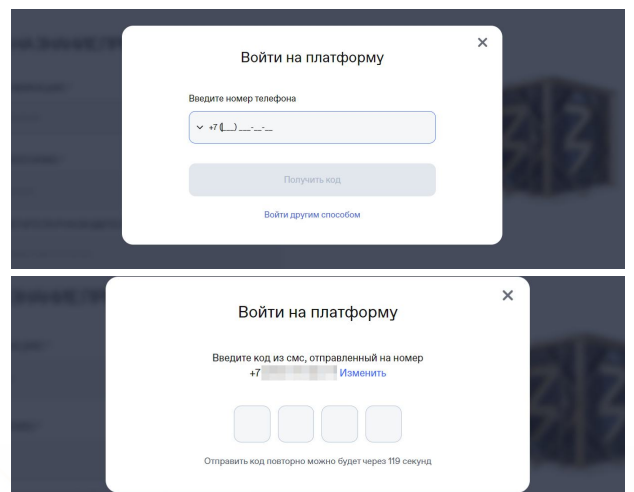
×

Войти на платформу

Введите номер телефона

+7 (___) ___-__-__

Получить код

Войти другим способом

×

Войти на платформу

Введите код из смс, отправленный на номер +7 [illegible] Изменить

Отправить код повторно можно будет через 119 секунд